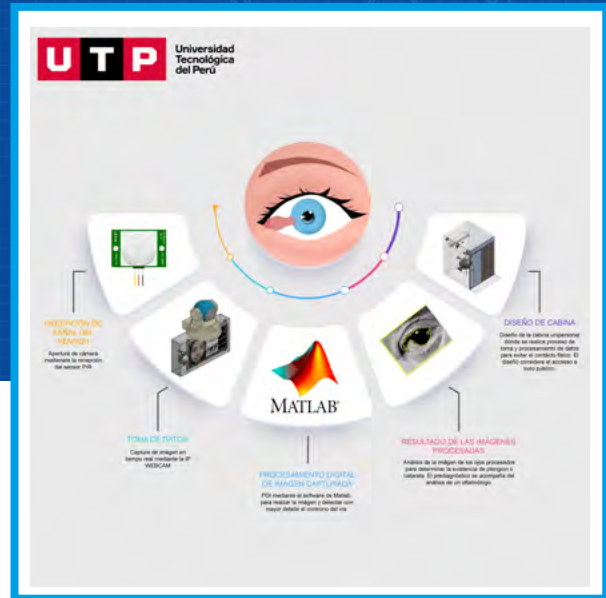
U T P Universidad Tecnológica del Perú

RECEPCIÓN DE SEÑAL DEL SENSOR

Apertura de cámara mediante la recepción del sensor PIR

TOMA DE DATOS

Captura de imagen en tiempo real mediante la IP WEBCAM

MATLAB

PROCESAMIENTO DIGITAL DE IMAGEN CAPTURADA

PDI mediante el software de Matlab, para realzar la imagen y detectar con mayor detalle el contorno del iris

RESULTADO DE LAS IMÁGENES PROCESADAS

Análisis de la imagen de los ojos procesados para determinar la evidencia de pterigion o catarata. El prediagnóstico es acompañado del análisis de un oftalmólogo.

DISEÑO DE CABINA

Diseño de la cabina unipersonal donde se realiza proceso de toma y procesamiento de datos para evitar el contacto físico. El diseño considera el acceso a todo público.